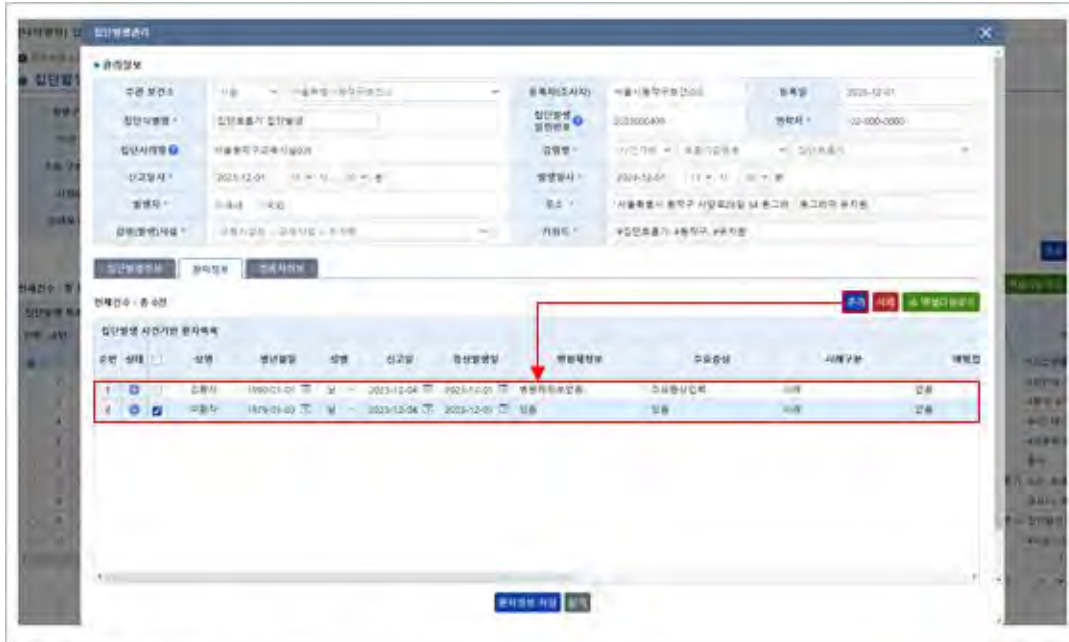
집단발생관리

관리정보

| 주관 보건소 | 서울 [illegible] | 등록자(조사자) | 서울시동작구보건소 | 등록일 | 2023-12-01 |
|---|---|---|---|---|---|
| 집단식중독 * | 집단호흡기 집단발생 | 집단발생 일련번호 | 2023000409 | 연락처 * | 02-000-0000 |
| 집단시설명 | 서울동작구교육시설03 | 감염병 * | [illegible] | | |
| 신고일시 * | 2023-12-01 | 발생일시 * | 2023-12-01 | | |
| 발생지 * | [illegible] | 주소 * | 서울특별시 동작구 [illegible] | | |
| 감염(발생)시설 * | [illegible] | 키워드 * | #집단호흡기 #동작구 #유치원 | | |

집단발생정보 | 환자정보 | 접촉자정보

전체건수 : 총 2건

추가 | 삭제 | 엑셀다운로드

집단발생 사건기반 환자목록

| 순번 | 상태 | | 성명 | 생년월일 | 성별 | 신고일 | 증상발생일 | 병원체정보 | 주요증상 | 사례구분 | 예방접 |
|---|---|---|---|---|---|---|---|---|---|---|---|
| 1 | | | 김환자 | 1990-01-01 | 남 | 2023-12-04 | 2023-12-01 | 병원체미확인 | 기타증상입력 | 사례 | 없음 |
| 2 | | | 이환자 | 1979-01-03 | 남 | 2023-12-04 | 2023-12-01 | 있음 | 있음 | 사례 | 없음 |

환자정보 저장 | 닫기